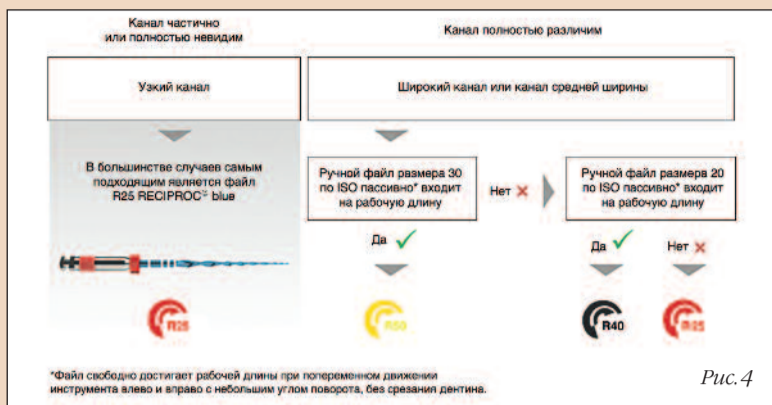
Канал частично или полностью невидим

Канал полностью различим

Узкий канал

Широкий канал или канал средней ширины

В большинстве случаев самым подходящим является файл R25 RECIPROC® blue

Ручной файл размера 30 по ISO пассивно* входит на рабочую длину

Нет ✕

Ручной файл размера 20 по ISO пассивно* входит на рабочую длину

Да ✓

Да ✓

Нет ✕

R25

R50

R40

R25

*Файл свободно достигает рабочей длины при попеременном движении инструмента влево и вправо с небольшим углом поворота, без срезания дентина.

Рис.4